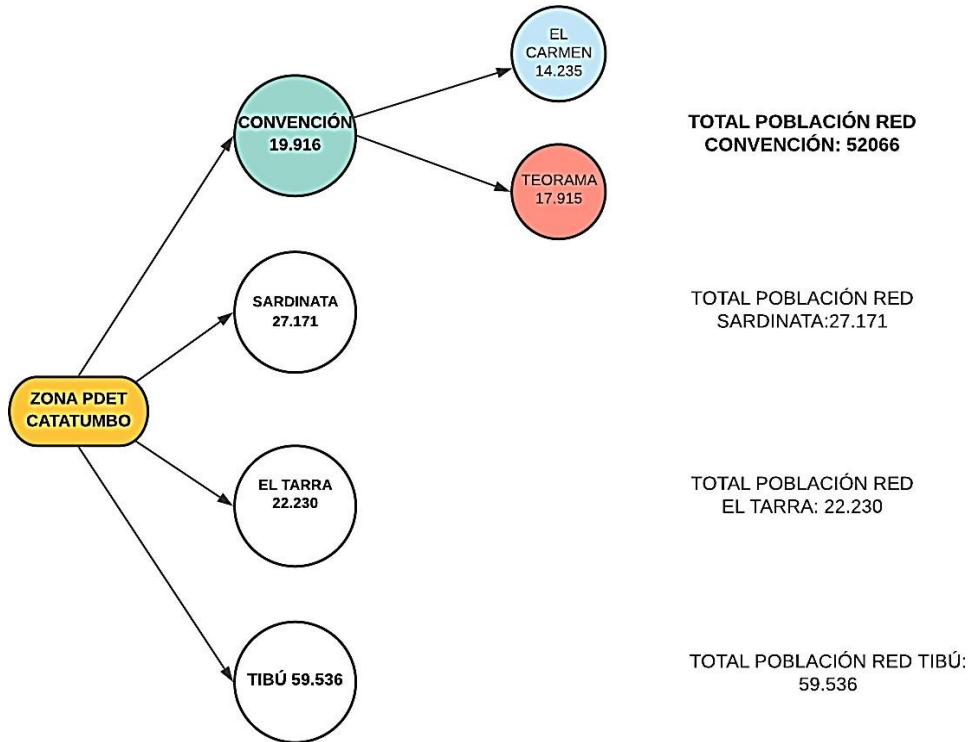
EL CARMEN 14.235

CONVENCIÓN 19.916

TOTAL POBLACIÓN RED CONVENCIÓN: 52066

TEORAMA 17.915

SARDINATA 27.171

TOTAL POBLACIÓN RED SARDINATA:27.171

ZONA PDET CATATUMBO

EL TARRA 22.230

TOTAL POBLACIÓN RED EL TARRA: 22.230

TIBÚ 59.536

TOTAL POBLACIÓN RED TIBÚ: 59.536